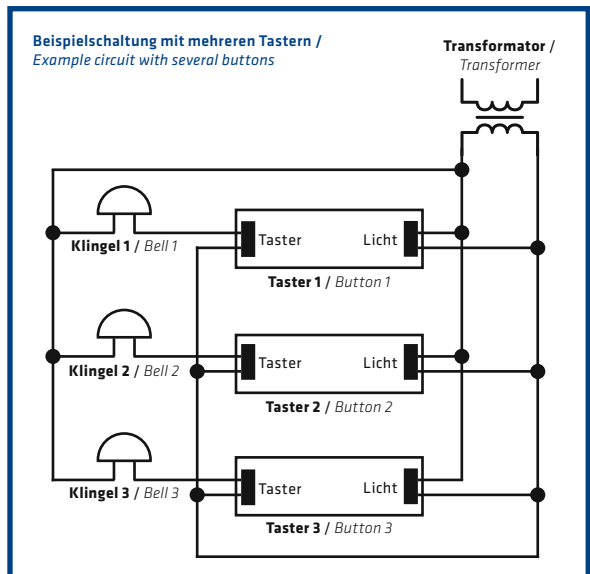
Beispielschaltung mit mehreren Tastern /
Example circuit with several buttons

Transformator /
Transformer

Klingel 1 / Bell 1
Taster
Licht
Taster 1 / Button 1

Klingel 2 / Bell 2
Taster
Licht
Taster 2 / Button 2

Klingel 3 / Bell 3
Taster
Licht
Taster 3 / Button 3